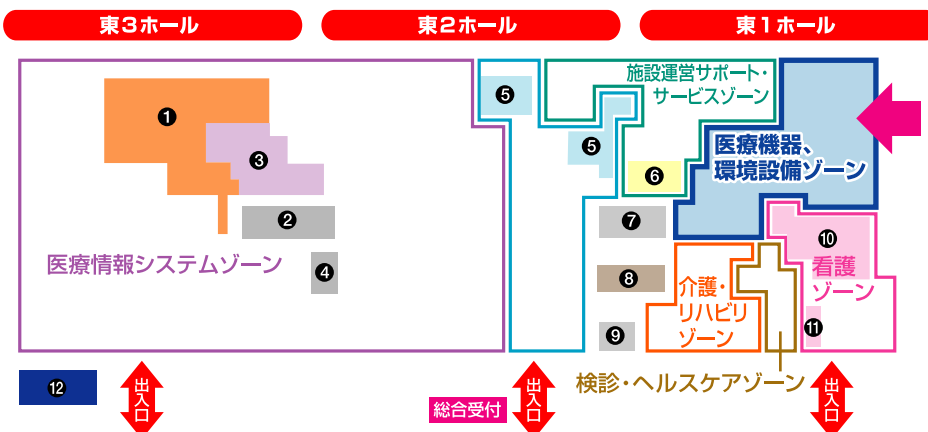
東３ホール

東２ホール

東１ホール

❶

❸

❷

❹

医療情報システムゾーン

❺

❺

施設運営サポート・サービスゾーン

❻

医療機器、環境設備ゾーン

❼

❽

❾

介護・リハビリゾーン

❿

看護ゾーン

⓫

検診・ヘルスケアゾーン

⓬

出入口

総合受付

出入口

出入口